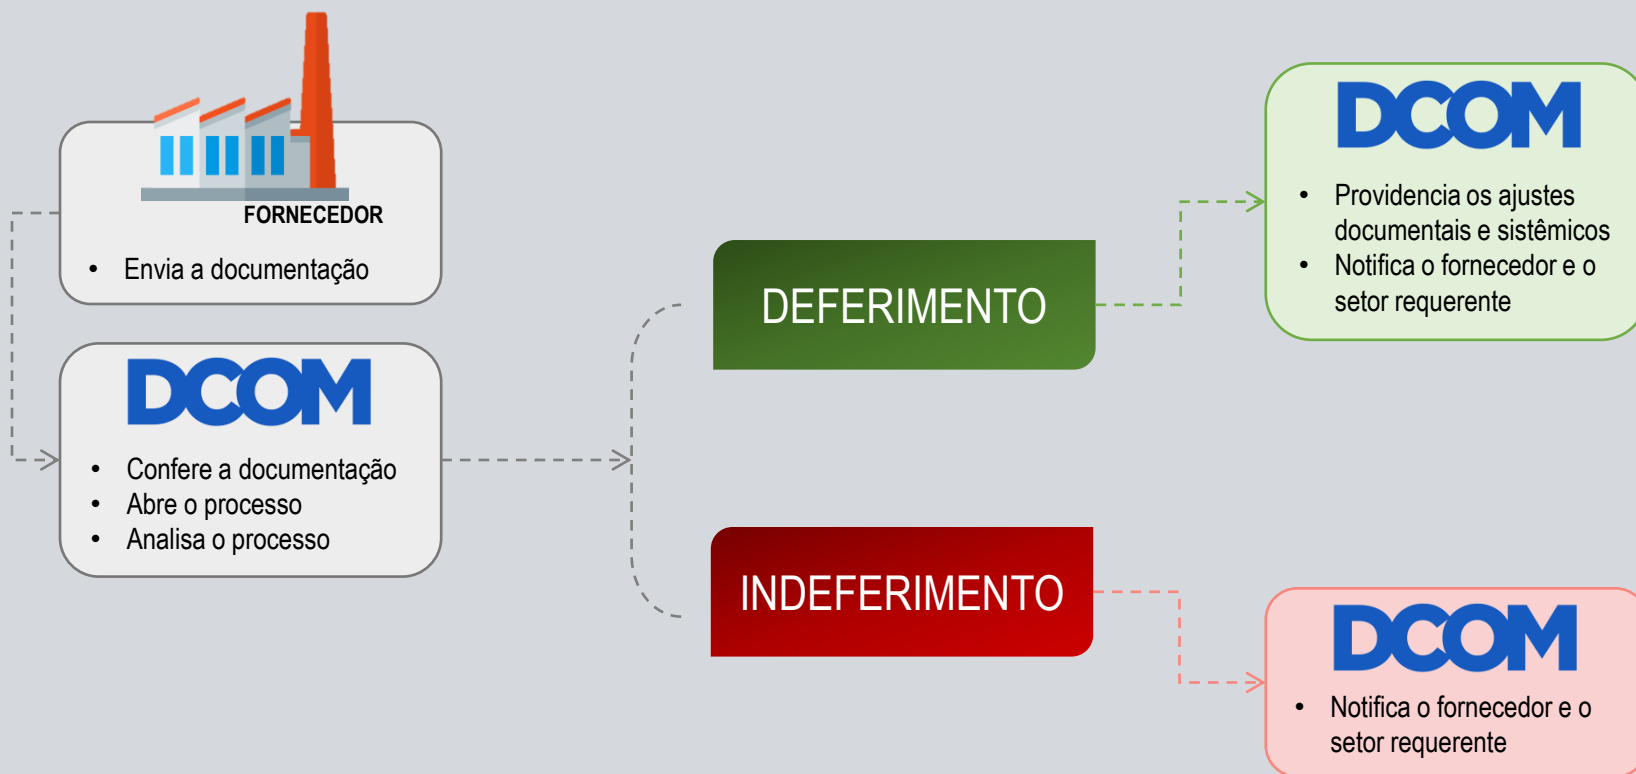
FORNECEDOR

- Envia a documentação

DCOM

- Confere a documentação
- Abre o processo
- Analisa o processo

DEFERIMENTO

INDEFERIMENTO

DCOM

- Providencia os ajustes documentais e sistêmicos
- Notifica o fornecedor e o setor requerente

DCOM

- Notifica o fornecedor e o setor requerente